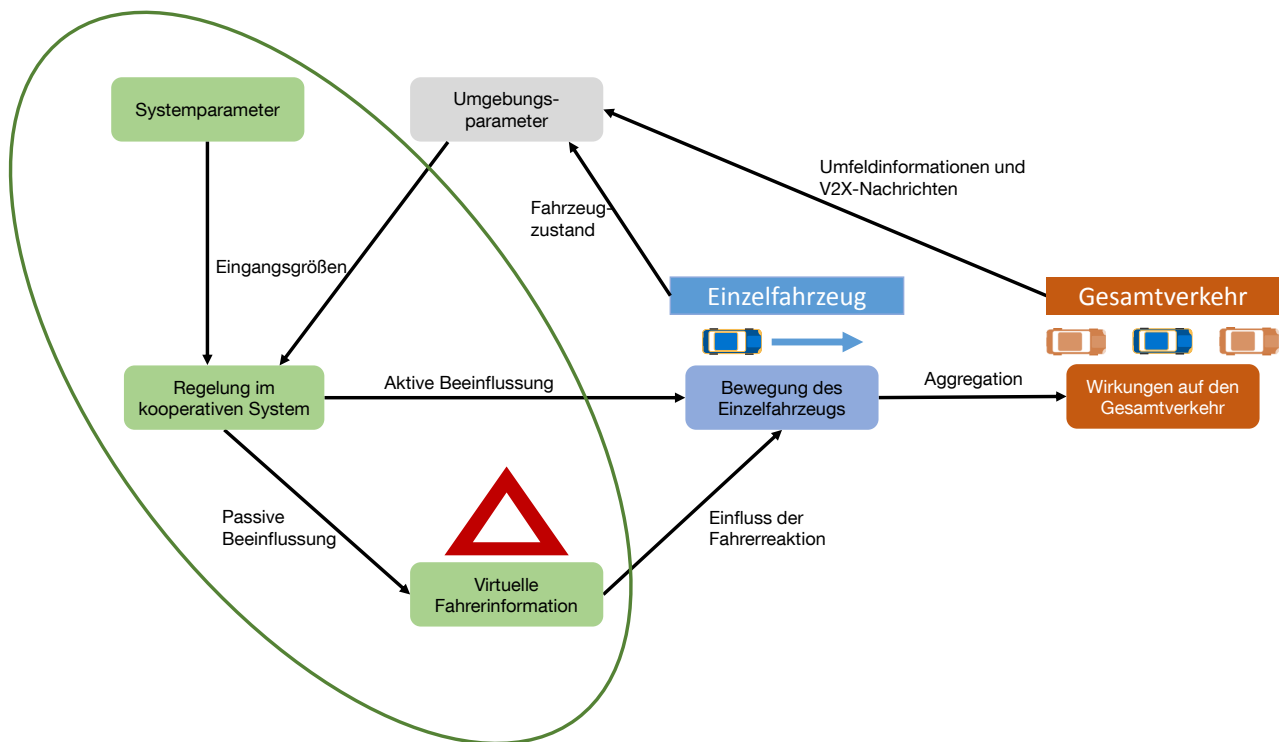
Systemparameter

Umgebungsparameter

Umfeldinformationen und V2X-Nachrichten

Fahrzeugzustand

Eingangsgrößen

Einzelfahrzeug

Gesamtverkehr

Regelung im kooperativen System

Aktive Beeinflussung

Bewegung des Einzelfahrzeugs

Aggregation

Wirkungen auf den Gesamtverkehr

Passive Beeinflussung

Einfluss der Fahrerreaktion

Virtuelle Fahrerinformation